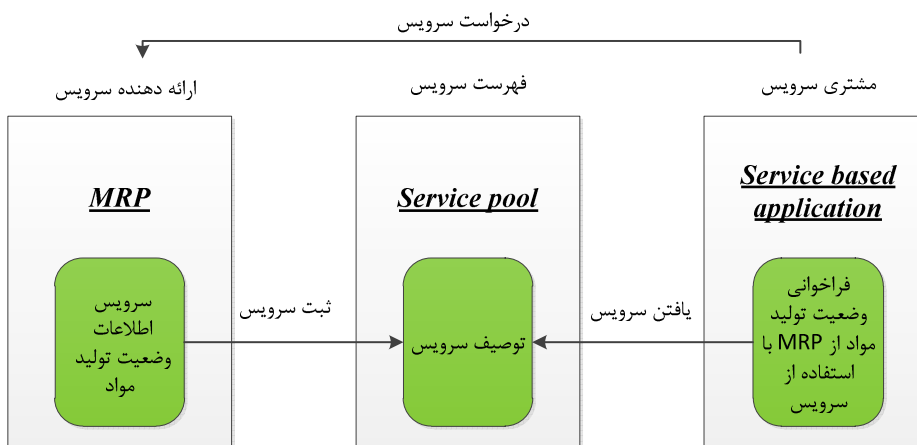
درخواست سرویس

مشتری سرویس

فهرست سرویس

ارائه دهنده سرویس

Service based application

Service pool

MRP

فراخوانی وضعیت تولید مواد از MRP با استفاده از سرویس

یافتن سرویس

توصیف سرویس

ثبت سرویس

سرویس اطلاعات وضعیت تولید مواد